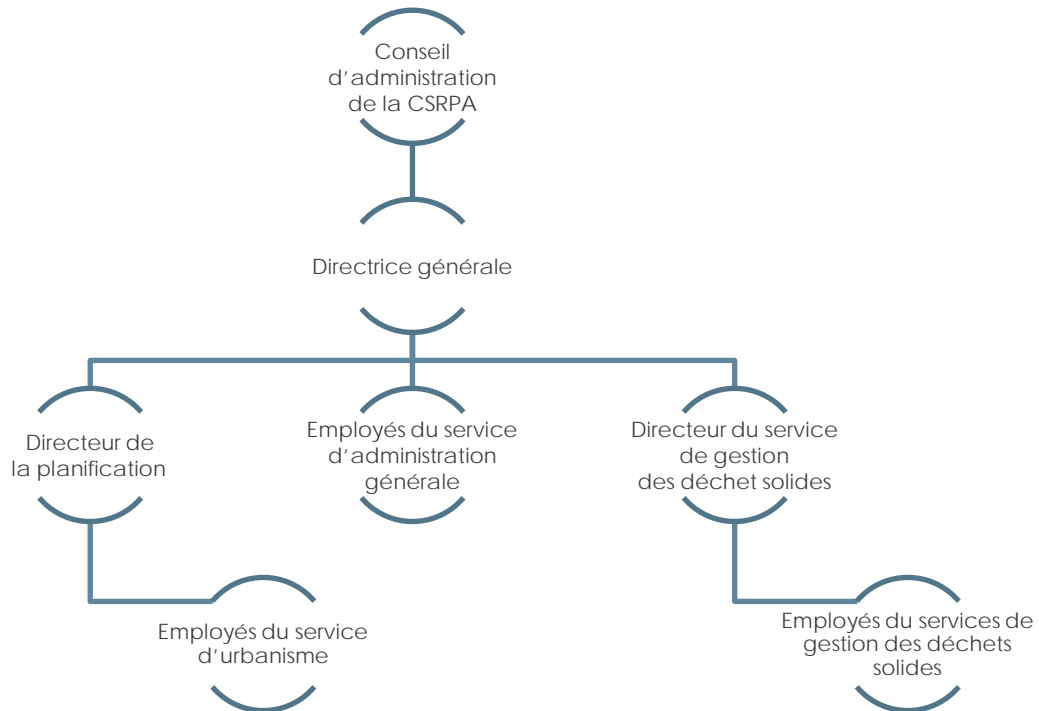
Conseil d’administration de la CSRPA

Directrice générale

Directeur de la planification

Employés du service d’administration générale

Directeur du service de gestion des déchet solides

Employés du service d’urbanisme

Employés du services de gestion des déchets solides